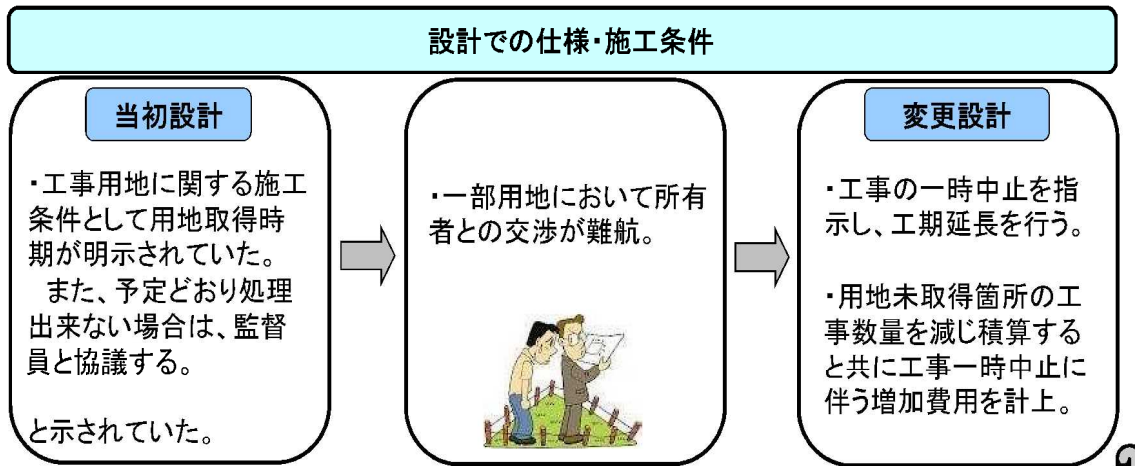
設計での仕様・施工条件

当初設計

・工事用地に関する施工条件として用地取得時期が明示されていた。
　また、予定どおり処理出来ない場合は、監督員と協議する。

と示されていた。

・一部用地において所有者との交渉が難航。

変更設計

・工事の一時中止を指示し、工期延長を行う。

・用地未取得箇所の工事数量を減じ積算すると共に工事一時中止に伴う増加費用を計上。